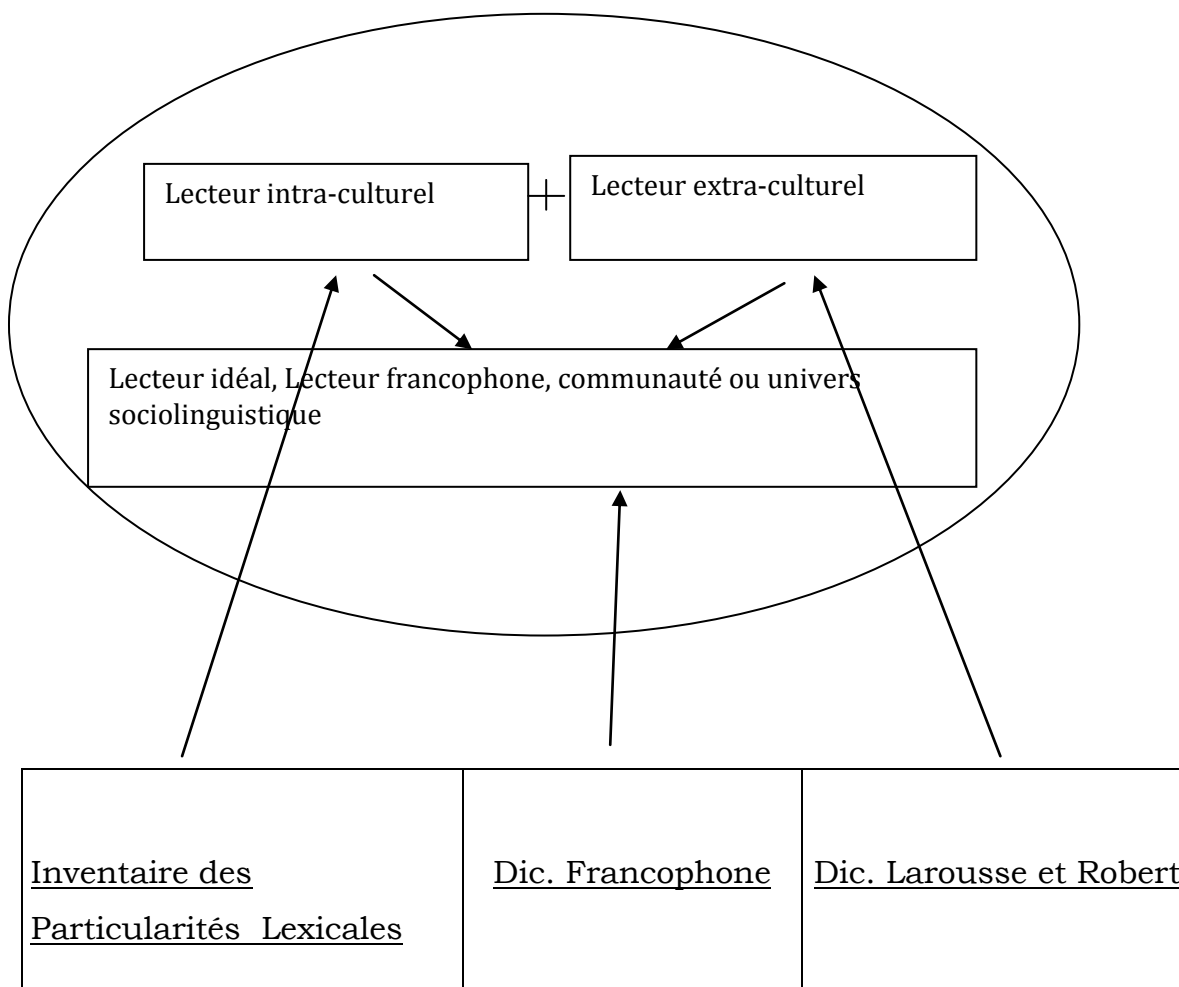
Lecteur intra-culturel

$+$

Lecteur extra-culturel

Lecteur idéal, Lecteur francophone, communauté ou univers sociolinguistique

| Inventaire des Particularités Lexicales | Dic. Francophone | Dic. Larousse et Robert |
|---|---|---|